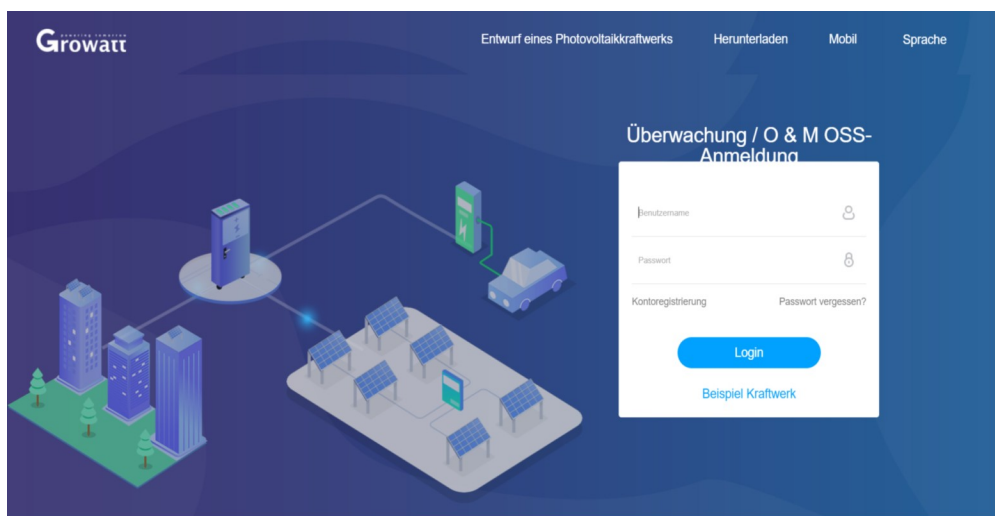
Growatt
powering tomorrow

Entwurf eines Photovoltaikkraftwerks
Herunterladen
Mobil
Sprache

Überwachung / O & M OSS-Anmeldung

Benutzername

Passwort

Kontoregistrierung
Passwort vergessen?

Login

Beispiel Kraftwerk